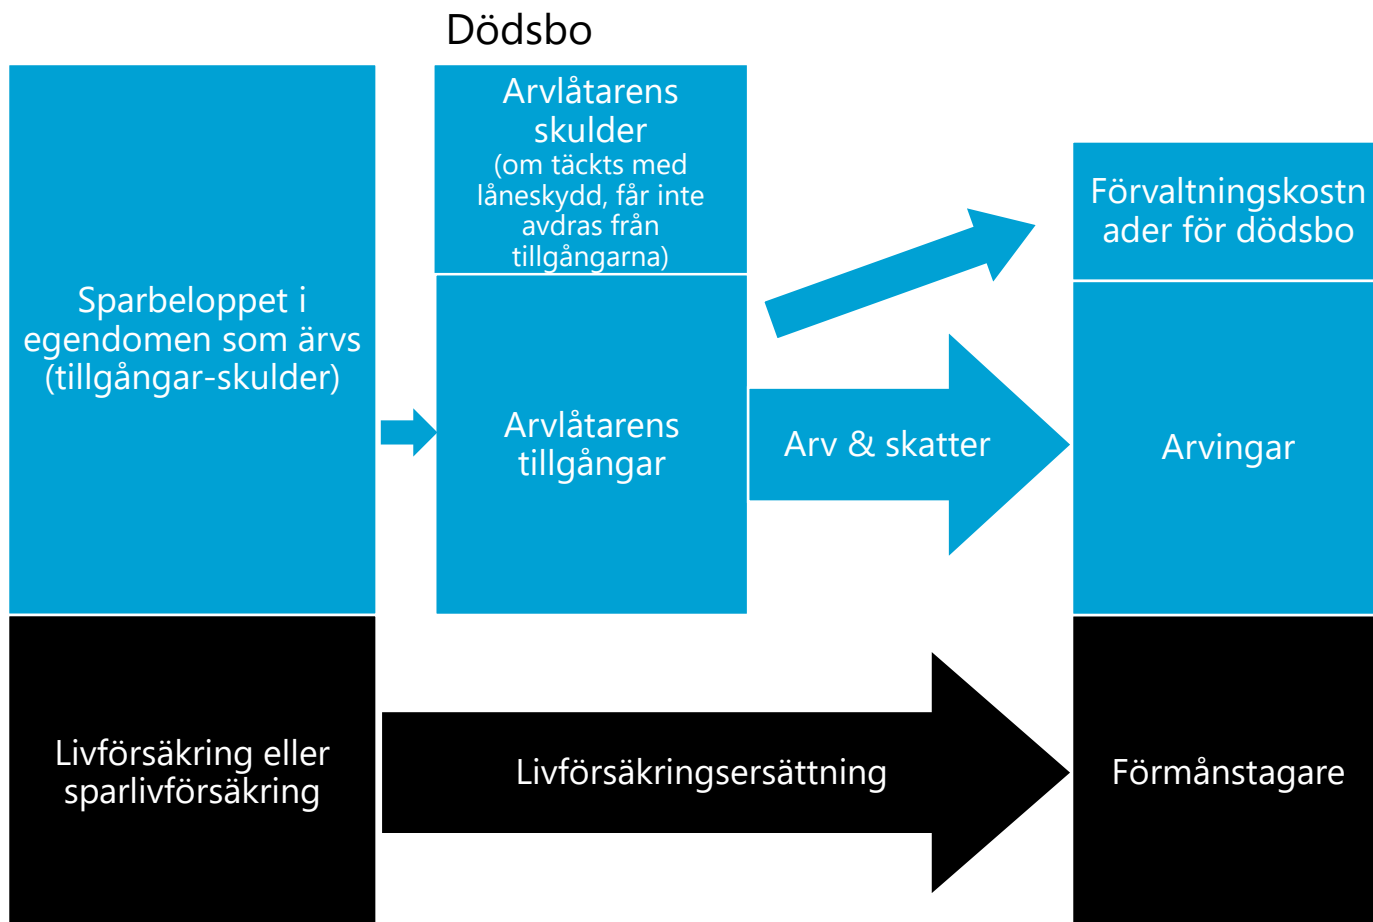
Dödsbo

Sparbeloppet i egendomen som ärvs (tillgångar-skulder)

Arvlåtarens skulder
(om täckts med låneskydd, får inte avdras från tillgångarna)

Arvlåtarens tillgångar

Arv & skatter

Förvaltningskostnader för dödsbo

Arvingar

Livförsäkring eller sparlivförsäkring

Livförsäkringsersättning

Förmånstagare